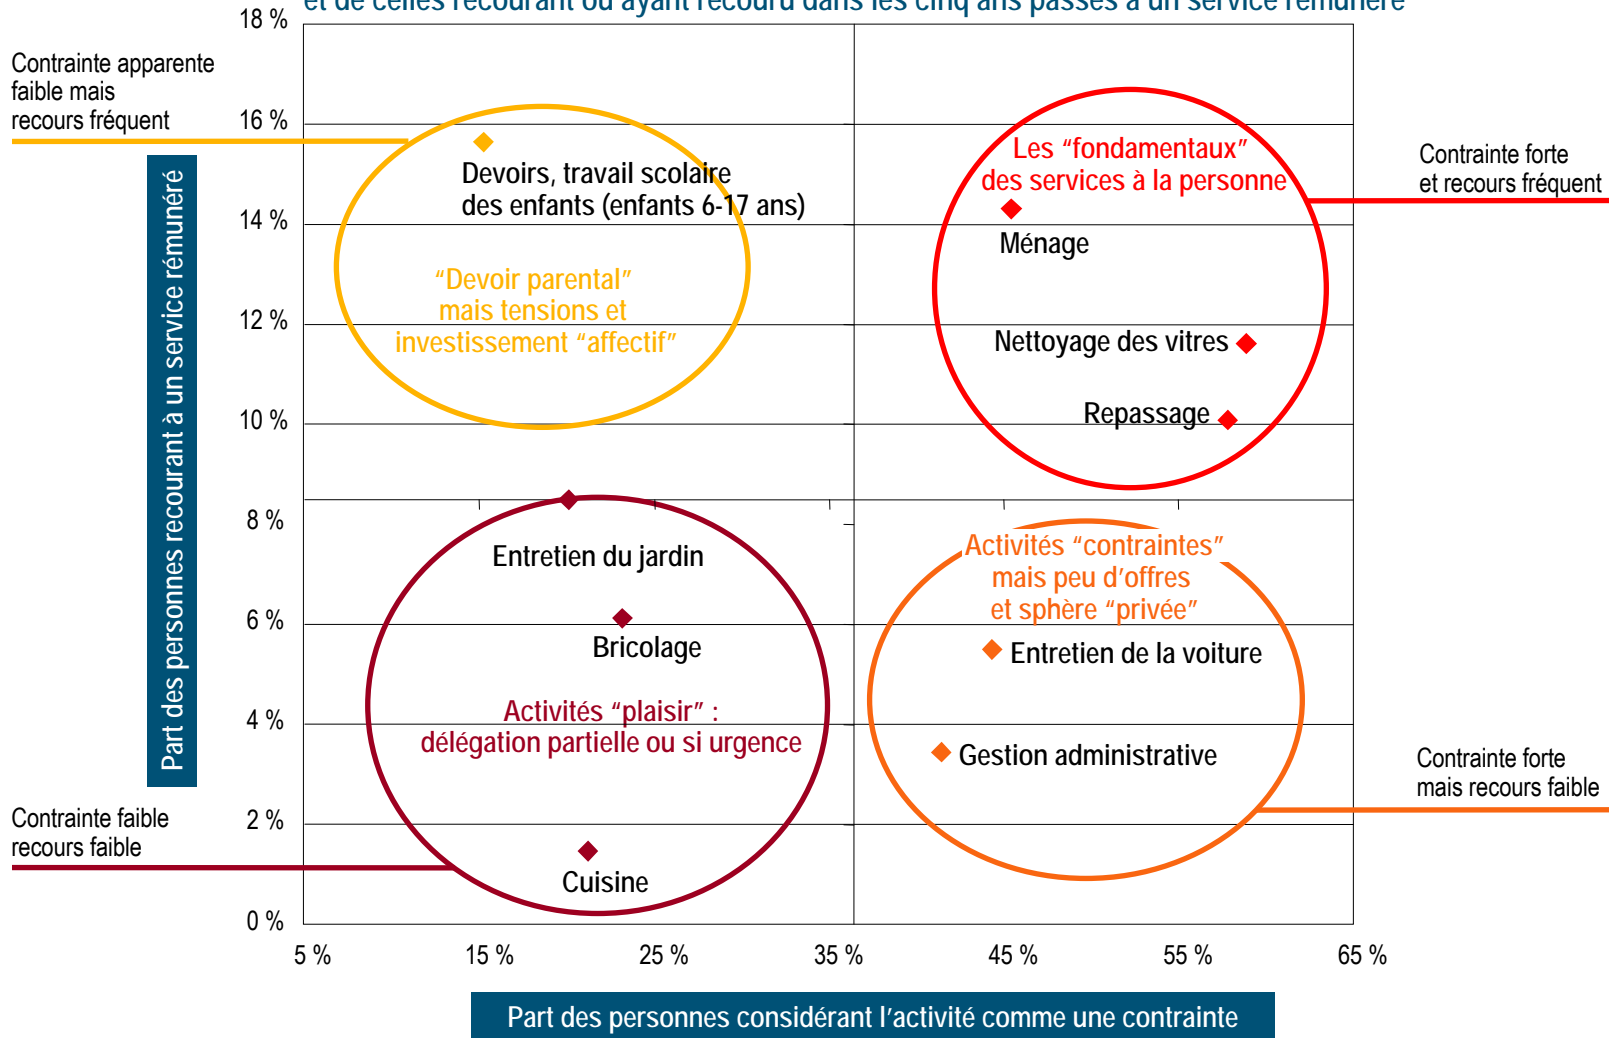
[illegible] et de celles recourant ou ayant recouru dans les cinq ans passés à un service rémunéré

18 %
16 %
14 %
12 %
10 %
8 %
6 %
4 %
2 %
0 %

Part des personnes recourant à un service rémunéré

Contrainte apparente faible mais recours fréquent

Devoirs, travail scolaire des enfants (enfants 6-17 ans)

"Devoir parental" mais tensions et investissement "affectif"

Les "fondamentaux" des services à la personne

Contrainte forte et recours fréquent

Ménage

Nettoyage des vitres

Repassage

Entretien du jardin

Bricolage

Activités "plaisir" : délégation partielle ou si urgence

Cuisine

Contrainte faible recours faible

Activités "contraintes" mais peu d'offres et sphère "privée"

Entretien de la voiture

Gestion administrative

Contrainte forte mais recours faible

5 %
15 %
25 %
35 %
45 %
55 %
65 %

Part des personnes considérant l'activité comme une contrainte